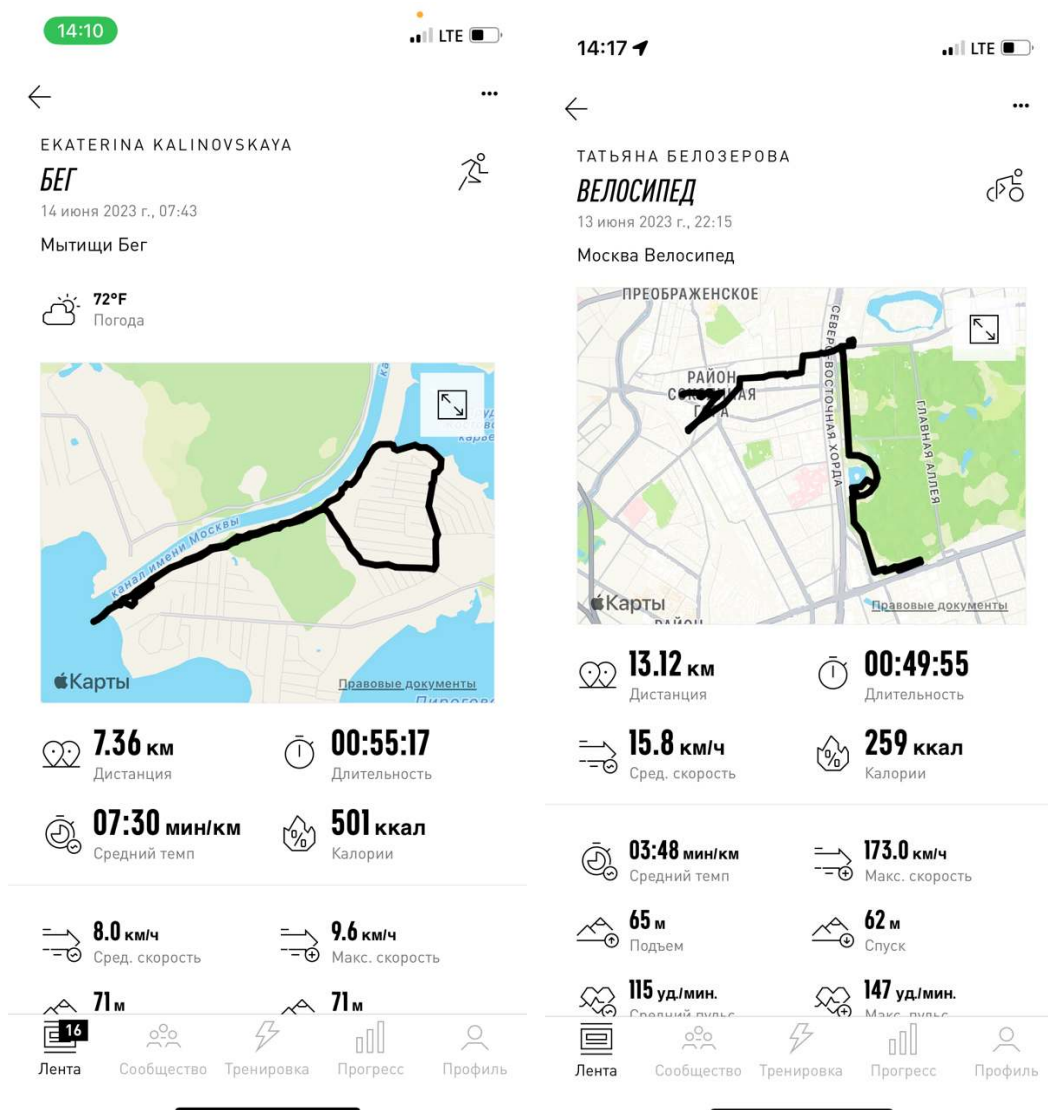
14:10
LTE

EKATERINA KALINOVSKAYA
БЕГ
14 июня 2023 г., 07:43
Мытищи Бег

72°F
Погода

канал имени Москвы
Карты
Правовые документы

7.36 км
Дистанция
00:55:17
Длительность
07:30 мин/км
Средний темп
501 ккал
Калории

8.0 км/ч
Сред. скорость
9.6 км/ч
Макс. скорость
71 м
71 м

16
Лента
Сообщество
Тренировка
Прогресс
Профиль

14:17
LTE

ТАТЬЯНА БЕЛОЗЕРОВА
ВЕЛОСИПЕД
13 июня 2023 г., 22:15
Москва Велосипед

ПРЕОБРАЖЕНСКОЕ
РАЙОН
СЕВЕРО-ВОСТОЧНАЯ ХОРДА
ГЛАВНАЯ АЛЛЕЯ
Карты
Правовые документы

13.12 км
Дистанция
00:49:55
Длительность
15.8 км/ч
Сред. скорость
259 ккал
Калории

03:48 мин/км
Средний темп
173.0 км/ч
Макс. скорость
65 м
Подъем
62 м
Спуск
115 уд./мин.
Средний пульс
147 уд./мин.
Макс. пульс

Лента
Сообщество
Тренировка
Прогресс
Профиль